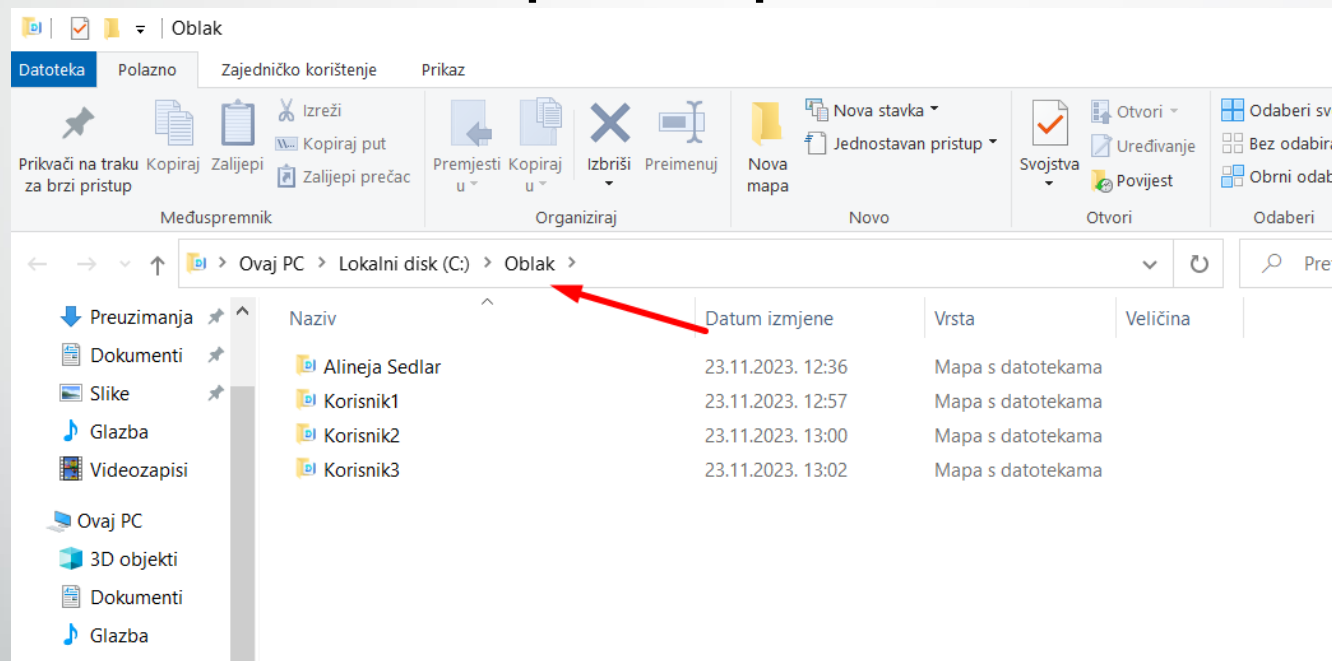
Oblak

Datoteka Polazno Zajedničko korištenje Prikaz

Prikvači na traku za brzi pristup Kopiraj Zalijepi Izreži Kopiraj put Zalijepi prečac
Međuspremnik

Premjesti u Kopiraj u Izbriši Preimenuj
Organiziraj

Nova mapa Nova stavka Jednostavan pristup
Novo

Svojstva Otvori Uređivanje Povijest
Otvori

Odaberi sv Bez odabira Obrni odab
Odaberi

Ovaj PC > Lokalni disk (C:) > Oblak >

Pre

Preuzimanja
Dokumenti
Slike
Glazba
Videozapisi
Ovaj PC
3D objekti
Dokumenti
Glazba

| Naziv | Datum izmjene | Vrsta | Veličina |
|---|---|---|---|
| Alineja Sedlar | 23.11.2023. 12:36 | Mapa s datotekama | |
| Korisnik1 | 23.11.2023. 12:57 | Mapa s datotekama | |
| Korisnik2 | 23.11.2023. 13:00 | Mapa s datotekama | |
| Korisnik3 | 23.11.2023. 13:02 | Mapa s datotekama | |